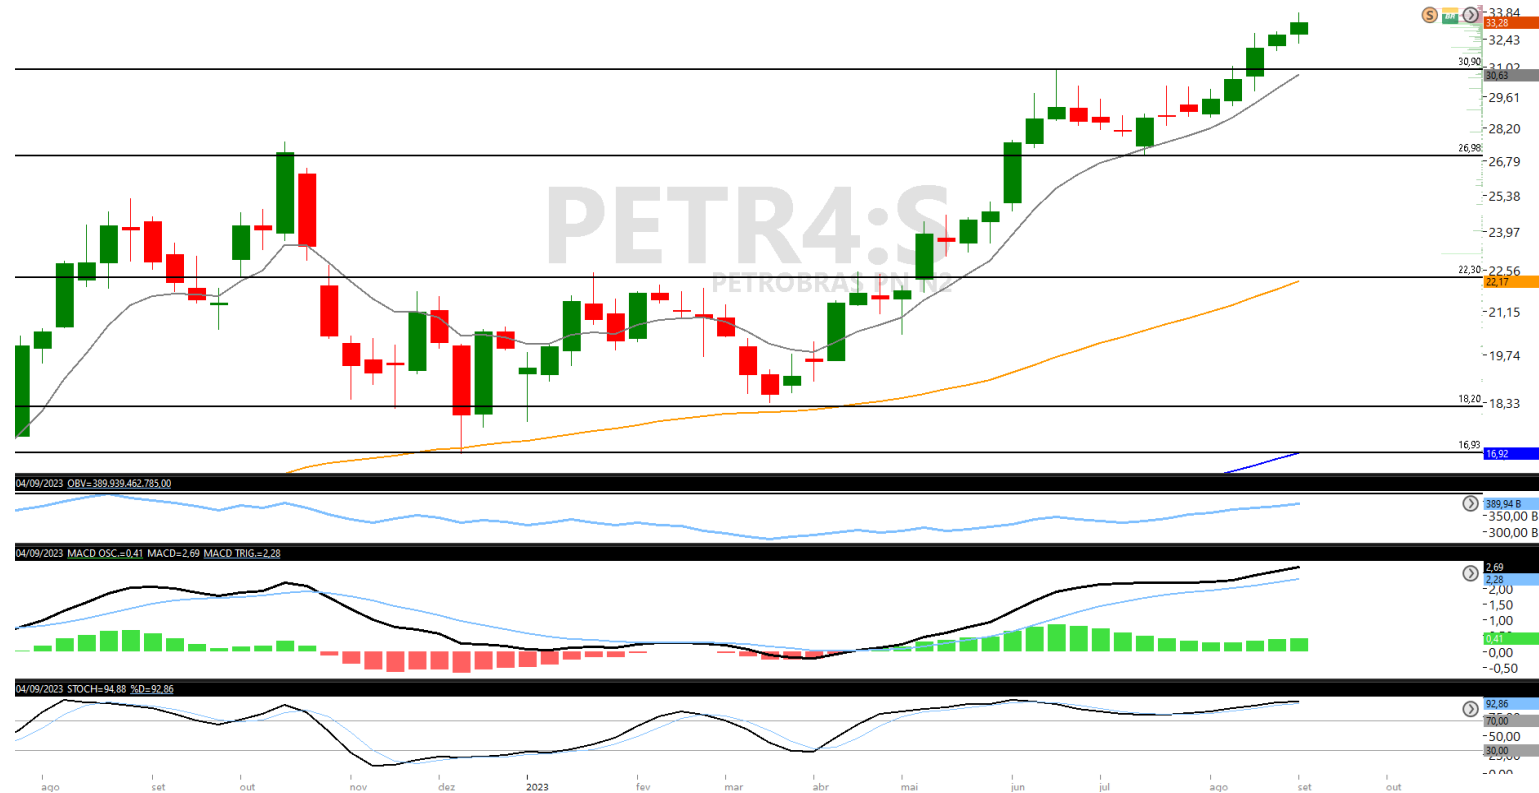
PETR4:S
PETROBRAS PN N2

33,84
33,28
32,43
30,90
31,02
30,63
29,61
28,20
26,98
26,79
25,38
23,97
22,30
22,56
22,17
21,15
19,74
18,20
18,33
16,93
16,92

04/09/2023 OBV=389.939.462.785,00
389,94 B
350,00 B
300,00 B

04/09/2023 MACD OSC.=0,41 MACD=2,69 MACD TRIG.=2,28
2,69
2,28
2,00
1,50
1,00
0,41
0,00
-0,50

04/09/2023 STOCH=94,88 %D=92,86
92,86
70,00
50,00
30,00
25,00

ago set out nov dez 2023 fev mar abr mai jun jul ago set out